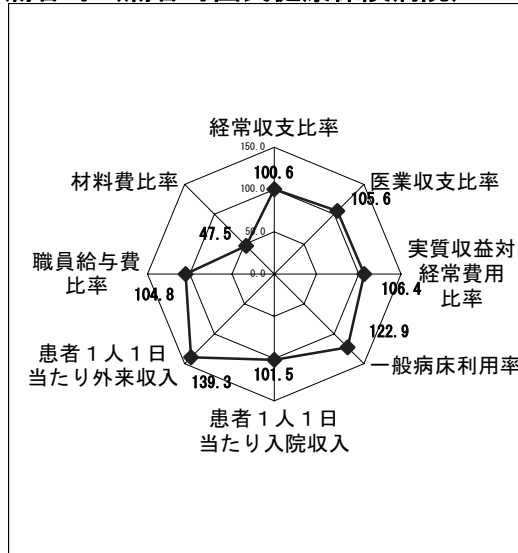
経常収支比率

150.0

100.0

50.0

0.0

100.6

医業収支比率

105.6

材料費比率

47.5

実質収益対経常費用比率

106.4

職員給与費比率

104.8

122.9

一般病床利用率

患者１人１日当たり外来収入

139.3

101.5

患者１人１日当たり入院収入